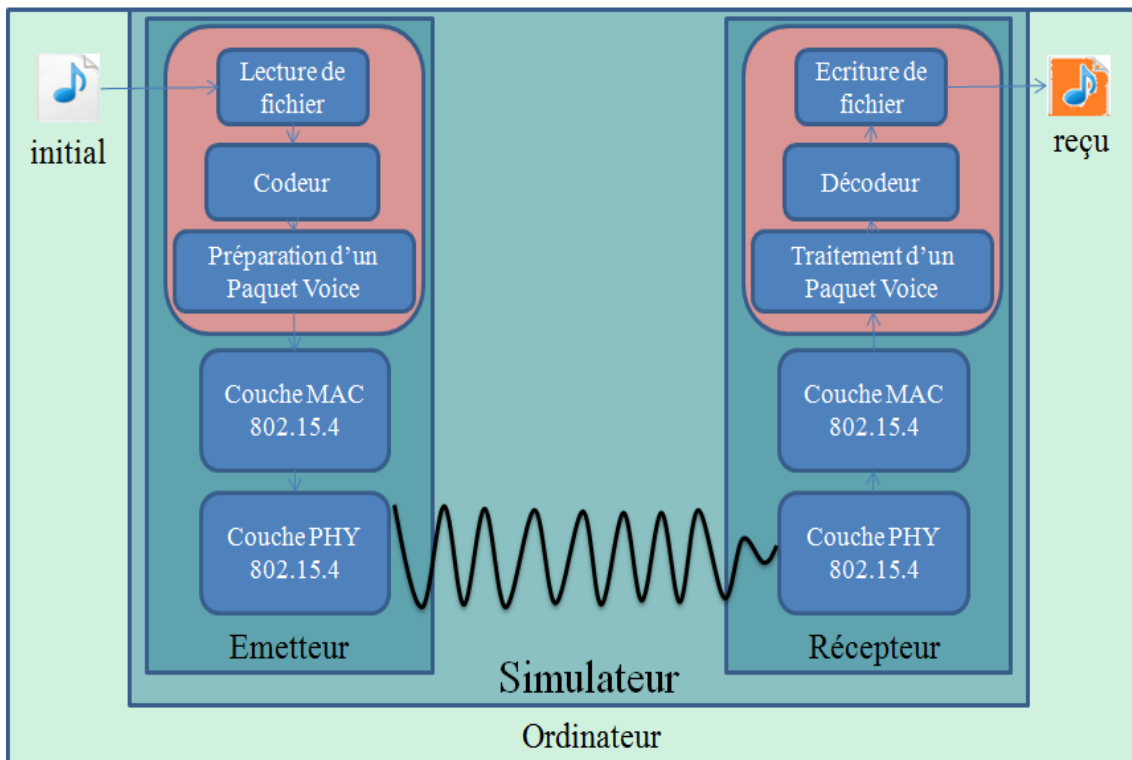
initial

Lecture de fichier

Codeur

Préparation d'un Paquet Voice

Couche MAC 802.15.4

Couche PHY 802.15.4

Emetteur

Ecriture de fichier

reçu

Décodeur

Traitement d'un Paquet Voice

Couche MAC 802.15.4

Couche PHY 802.15.4

Récepteur

Simulateur

Ordinateur